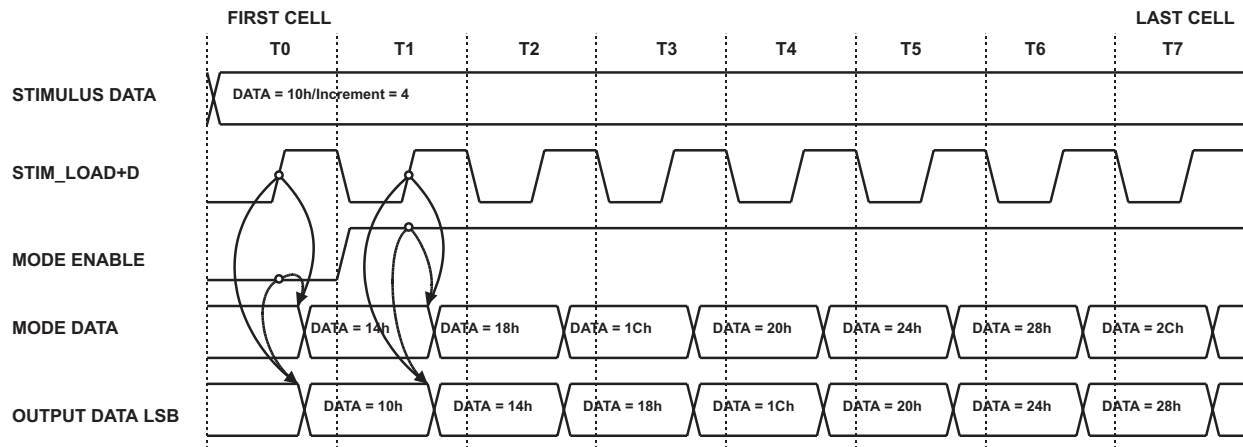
FIRST CELL

LAST CELL

T0 T1 T2 T3 T4 T5 T6 T7

STIMULUS DATA

DATA = 10h/Increment = 4

STIM_LOAD+D

MODE ENABLE

MODE DATA

DATA = 14h DATA = 18h DATA = 1Ch DATA = 20h DATA = 24h DATA = 28h DATA = 2Ch

OUTPUT DATA LSB

DATA = 10h DATA = 14h DATA = 18h DATA = 1Ch DATA = 20h DATA = 24h DATA = 28h